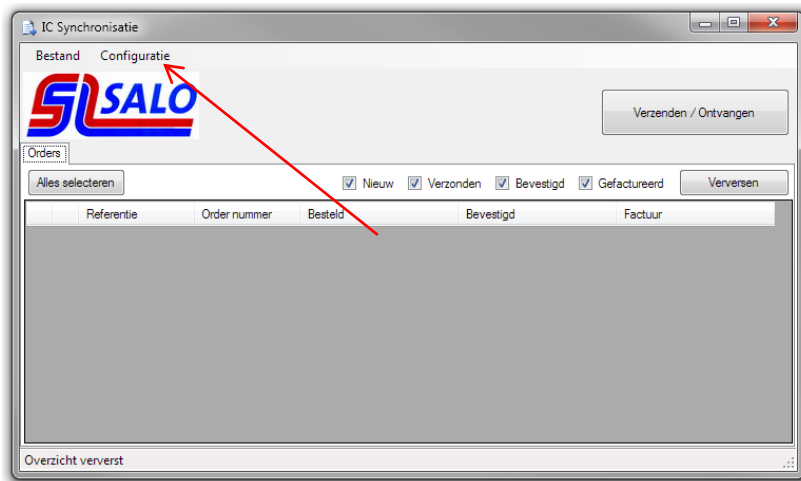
IC Synchronisatie

Bestand Configuratie

SL SALO

Verzenden / Ontvangen

Orders

Alles selecteren

Nieuw Verzonden Bevestigd Gefactureerd

Verversen

| | | Referentie | Order nummer | Besteld | Bevestigd | Factuur |
|---|---|---|---|---|---|---|

Overzicht ververst